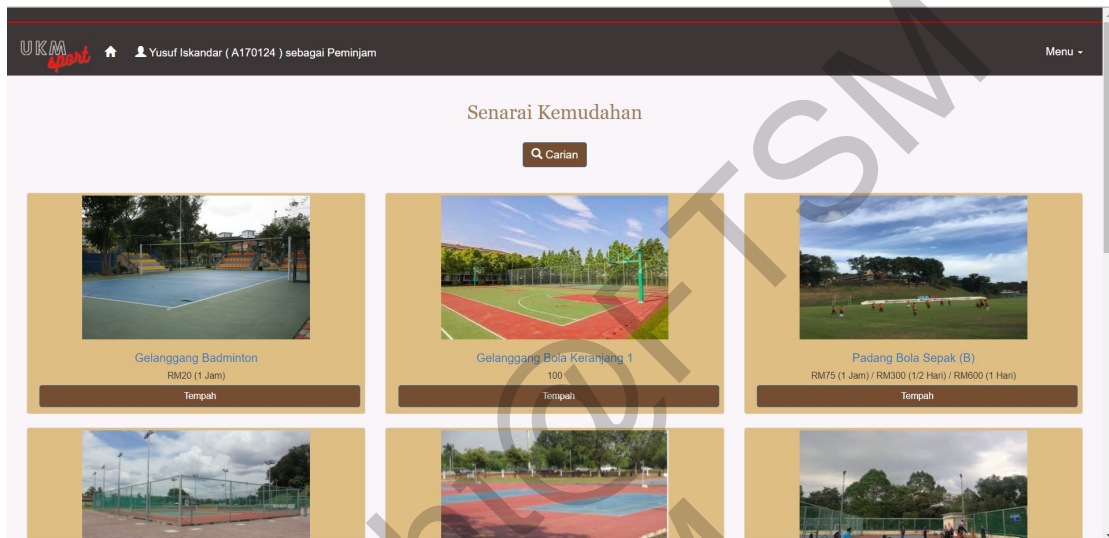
UKM sport

Yusuf Iskandar ( A170124 ) sebagai Peminjam

Menu

Senarai Kemudahan

Carian

Gelanggang Badminton
RM20 (1 Jam)
Tempah

Gelanggang Bola Keranjang 1
100
Tempah

Padang Bola Sepak (B)
RM75 (1 Jam) / RM300 (1/2 Hari) / RM600 (1 Hari)
Tempah

PTSM